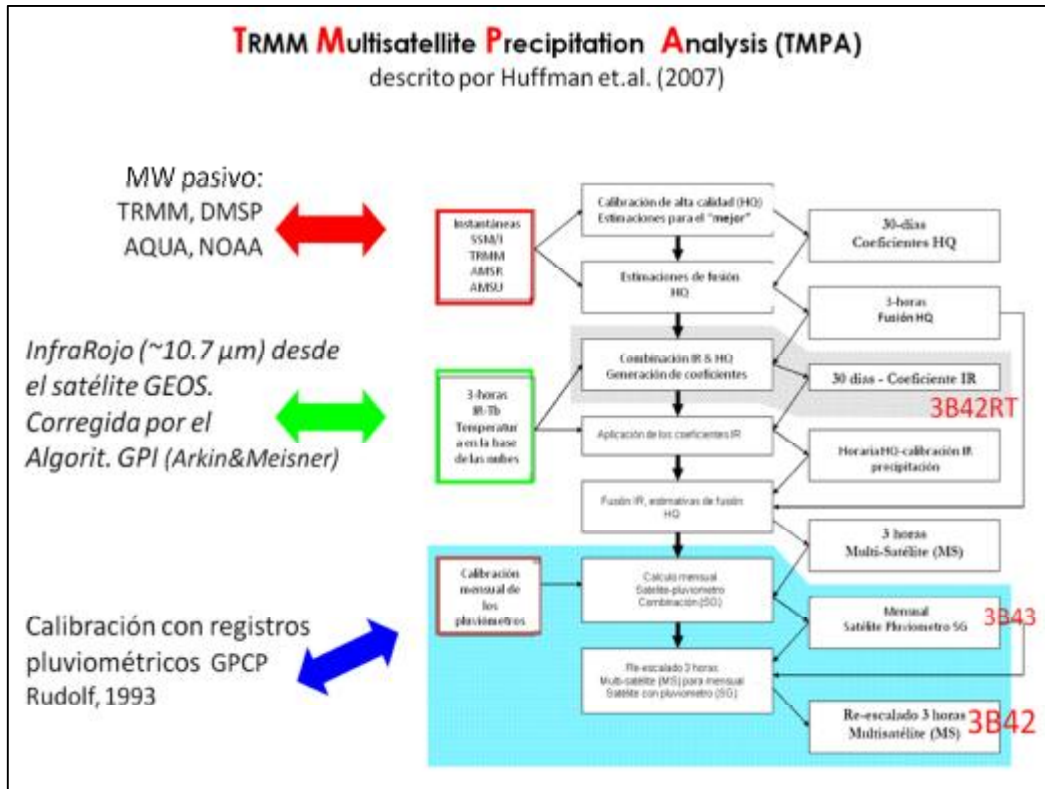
TRMM Multisatellite Precipitation Analysis (TMPA)
descrito por Huffman et.al. (2007)

MW pasivo:
TRMM, DMSP
AQUA, NOAA

InfraRojo (~10.7 µm) desde el satélite GEOS. Corregida por el Algorit. GPI (Arkin&Meisner)

Calibración con registros pluviométricos GPCP
Rudolf, 1993

Instantáneas
SSM/I
TRMM
AMSR
AMSU

Calibración de alta calidad (HQ)
Estimaciones para el "mejor"

30-días
Coeficientes HQ

Estimaciones de fusión HQ

3-horas
Fusión HQ

Combinación IR & HQ
Generación de coeficientes

30 días - Coeficiente IR

3B42RT

3-horas
IR-Tb
Temperatura en la base de las nubes

Aplicación de los coeficientes IR

HorariaHQ-calibración IR precipitación

Fusión IR, estimativas de fusión HQ

3 horas
Multi-Satélite (MS)

Calibración mensual de los pluviometros

Calculo mensual
Satelite-pluviometro
Combinación (SG)

Mensual
Satélite Pluviometro SG

3B43

Re-escalado 3 horas
Multi-satélite (MS) para mensual
Satélite con pluviometro (SG)

Re-escalado 3 horas
Multisatélite (MS)

3B42